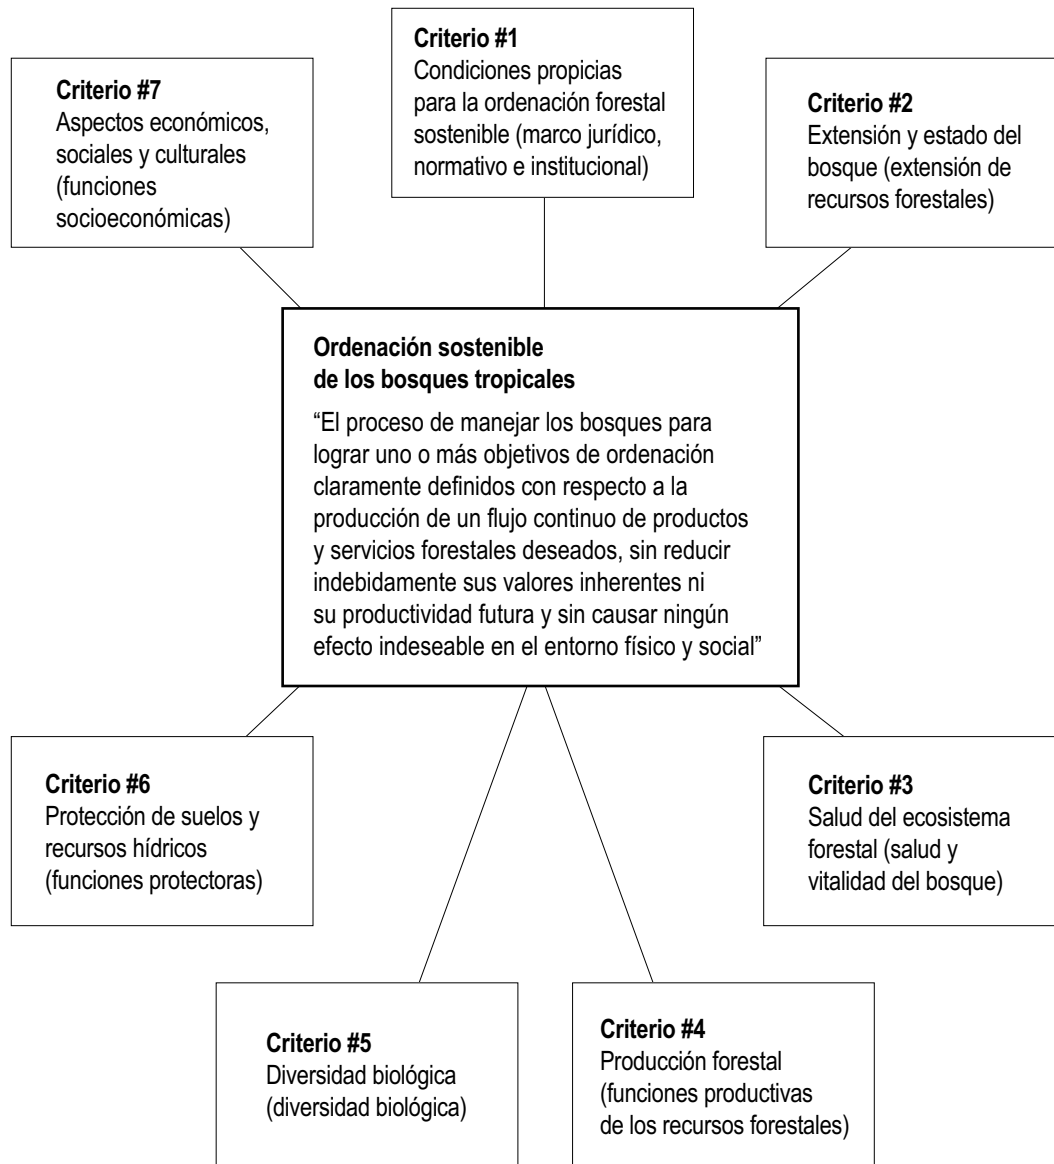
Criterio #7
Aspectos económicos, sociales y culturales (funciones socioeconómicas)

Criterio #1
Condiciones propicias para la ordenación forestal sostenible (marco jurídico, normativo e institucional)

Criterio #2
Extensión y estado del bosque (extensión de recursos forestales)

Ordenación sostenible de los bosques tropicales

“El proceso de manejar los bosques para lograr uno o más objetivos de ordenación claramente definidos con respecto a la producción de un flujo continuo de productos y servicios forestales deseados, sin reducir indebidamente sus valores inherentes ni su productividad futura y sin causar ningún efecto indeseable en el entorno físico y social”

Criterio #6
Protección de suelos y recursos hídricos (funciones protectoras)

Criterio #3
Salud del ecosistema forestal (salud y vitalidad del bosque)

Criterio #5
Diversidad biológica (diversidad biológica)

Criterio #4
Producción forestal (funciones productivas de los recursos forestales)